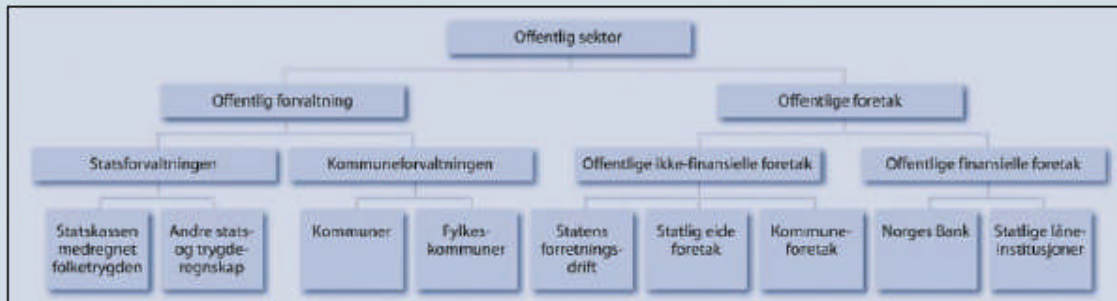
Offentlig sektor

Offentlig forvaltning

Offentlige foretak

Statsforvaltningen

Kommuneforvaltningen

Offentlige ikke-finansielle foretak

Offentlige finansielle foretak

Statskassen medregnet folketrygden

Andre stats- og trygderegnskap

Kommuner

Fylkeskommuner

Statens forretningsdrift

Statlig eide foretak

Kommuneforetak

Norges Bank

Statlige låneinstitusjoner